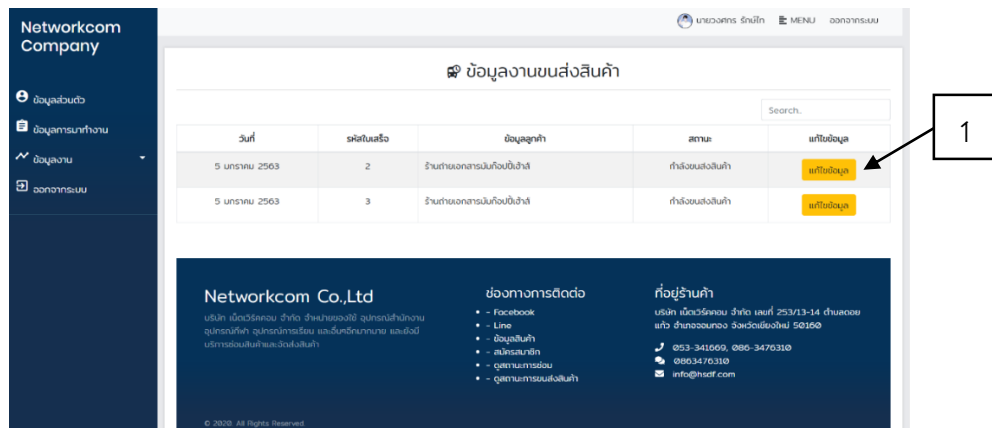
Networkcom Company

ข้อมูลส่วนตัว
ข้อมูลการมาทำงาน
ข้อมูลงาน
ออกจากระบบ

นายวงศกร รักษ์ไท MENU ออกจากระบบ

ข้อมูลงานขนส่งสินค้า

Search.

| วันที่ | รหัสใบเสร็จ | ข้อมูลลูกค้า | สถานะ | แก้ไขข้อมูล |
|---|---|---|---|---|
| 5 มกราคม 2563 | 2 | ร้านถ่ายเอกสารมันก้อนปี้เจ้าสี | กำลังขนส่งสินค้า | แก้ไขข้อมูล |
| 5 มกราคม 2563 | 3 | ร้านถ่ายเอกสารมันก้อนปี้เจ้าสี | กำลังขนส่งสินค้า | แก้ไขข้อมูล |

1

Networkcom Co.,Ltd
บริษัท เน็ตเวิร์คคอม จำกัด จำหน่ายของใช้ อุปกรณ์สำนักงาน อุปกรณ์กีฬา อุปกรณ์การเรียน และอื่นๆอีกมากมาย และยังมีบริการซ่อมสินค้าและจัดส่งสินค้า

ช่องทางการติดต่อ
- Facebook
- Line
- ข้อมูลสินค้า
- สมัครสมาชิก
- ดูสถานะการซ่อม
- ดูสถานะการขนส่งสินค้า

ที่อยู่ร้านค้า
บริษัท เน็ตเวิร์คคอม จำกัด เลขที่ 253/13-14 ตำบลดอยแก้ว อำเภอจอมทอง จังหวัดเชียงใหม่ 50160
053-341669, 086-3476310
0863476310
info@hsdf.com

© 2020. All Rights Reserved